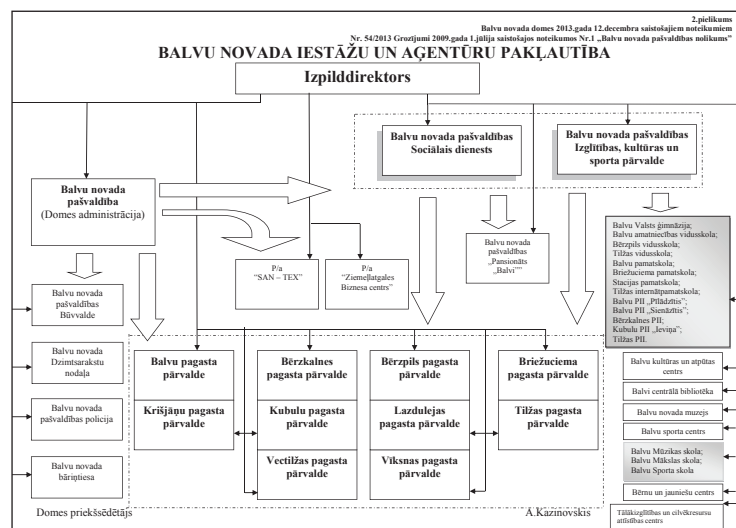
2.pielikums
Balvu novada domes 2013.gada 12.decembra saistošajiem noteikumiem
Nr. 54/2013 Grozījumi 2009.gada 1.jūlija saistošajos noteikumos Nr.1 „Balvu novada pašvaldības nolikums"

BALVU NOVADA IESTĀŽU UN AĢENTŪRU PAKĻAUTĪBA

Izpilddirektors

Balvu novada pašvaldības Sociālais dienests

Balvu novada pašvaldības Izglītības, kultūras un sporta pārvalde

Balvu novada pašvaldība
(Domes administrācija)

P/a "SAN – TEX"

P/a "Ziemeļlatgales Biznesa centrs"

Balvu novada pašvaldības „Pansionāts „Balvi""

Balvu Valsts ģimnāzija;
Balvu amatniecības vidusskola;
Bērzpils vidusskola;
Tilžas vidusskola;
Balvu pamatskola;
Briežuciema pamatskola;
Stacijas pamatskola;
Tilžas internātpamatskola;
Balvu PII „Pīlādzītis";
Balvu PII „Sienāzītis";
Bērzkalnes PII;
Kubulu PII „Ieviņa";
Tilžas PII.

Balvu novada pašvaldības Būvvalde

Balvu novada Dzimtsarakstu nodaļa

Balvu novada pašvaldības policija

Balvu novada bāriņtiesa

Balvu pagasta pārvalde

Krišjāņu pagasta pārvalde

Bērzkalnes pagasta pārvalde

Kubulu pagasta pārvalde

Vectilžas pagasta pārvalde

Bērzpils pagasta pārvalde

Lazdulejas pagasta pārvalde

Vīksnas pagasta pārvalde

Briežuciema pagasta pārvalde

Tilžas pagasta pārvalde

Balvu kultūras un atpūtas centrs

Balvi centrālā bibliotēka

Balvu novada muzejs

Balvu sporta centrs

Balvu Mūzikas skola;
Balvu Mākslas skola;
Balvu Sporta skola

Bērnu un jauniešu centrs

Tālākizglītības un cilvēkresursu attīstības centrs

Domes priekšsēdētājs

A.Kazinovskis